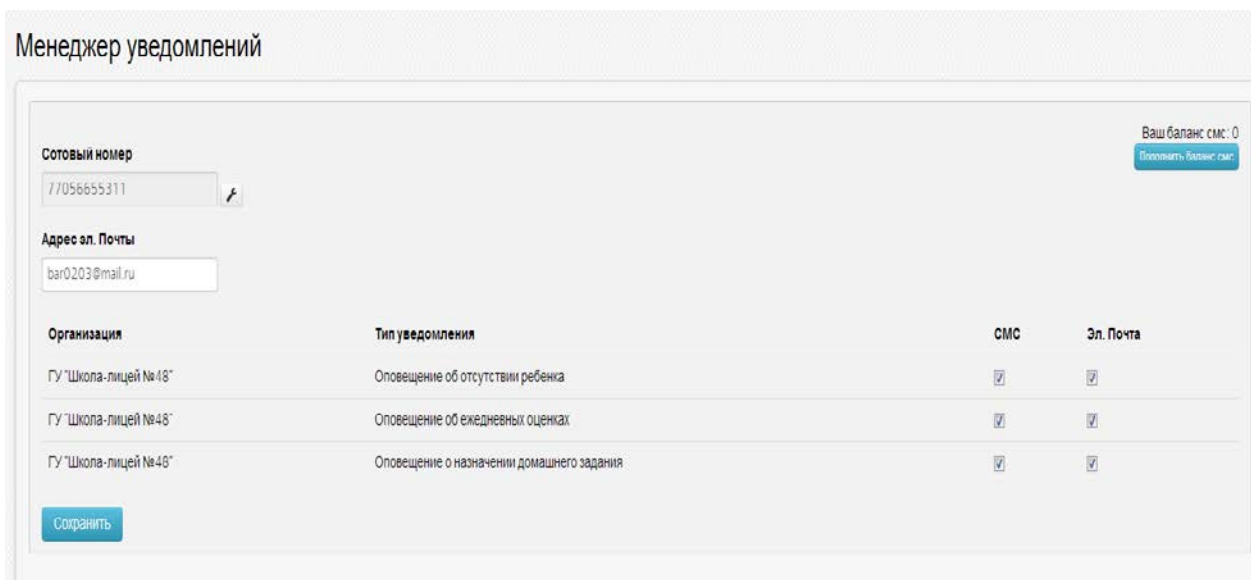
Менеджер уведомлений

Ваш баланс смс: 0

Пополнить баланс смс

Сотовый номер

77056655311

Адрес эл. Почты

bar0203@mail.ru

| Организация | Тип уведомления | СМС | Эл. Почта |
|---|---|---|---|
| ГУ "Школа-лицей №48" | Оповещение об отсутствии ребенка | | |
| ГУ "Школа-лицей №48" | Оповещение об ежедневных оценках | | |
| ГУ "Школа-лицей №48" | Оповещение о назначении домашнего задания | | |

Сохранить